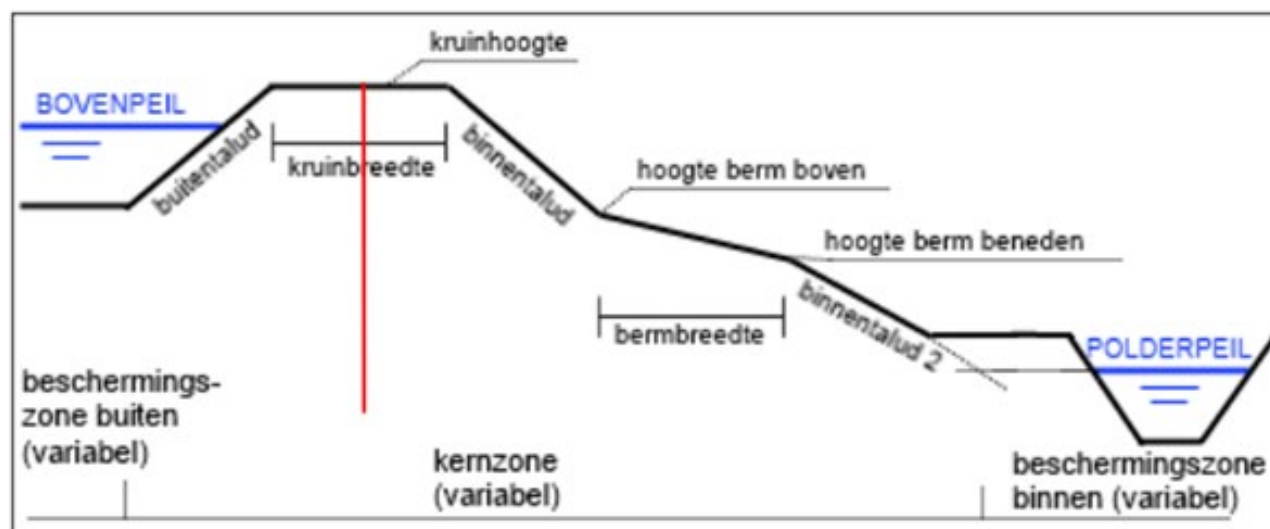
kruinhoogte

BOVENPEIL

buitentalud

kruinbreedte

binnentalud

hoogte berm boven

hoogte berm beneden

bermbreedte

binnentalud 2

POLDERPEIL

beschermingszone buiten (variabel)

kernzone (variabel)

beschermingszone binnen (variabel)